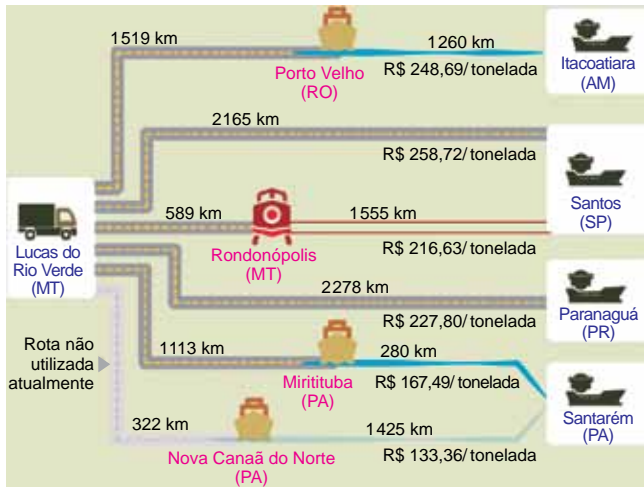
1519 km

Porto Velho
(RO)

1260 km

R$ 248,69/ tonelada

Itacoatiara
(AM)

2165 km

R$ 258,72/ tonelada

Santos
(SP)

Lucas do Rio Verde
(MT)

589 km

Rondonópolis
(MT)

1555 km

R$ 216,63/ tonelada

2278 km

R$ 227,80/ tonelada

Paranaguá
(PR)

Rota não utilizada atualmente

1113 km

Miritituba
(PA)

280 km

R$ 167,49/ tonelada

Santarém
(PA)

322 km

Nova Canaã do Norte
(PA)

1425 km

R$ 133,36/ tonelada